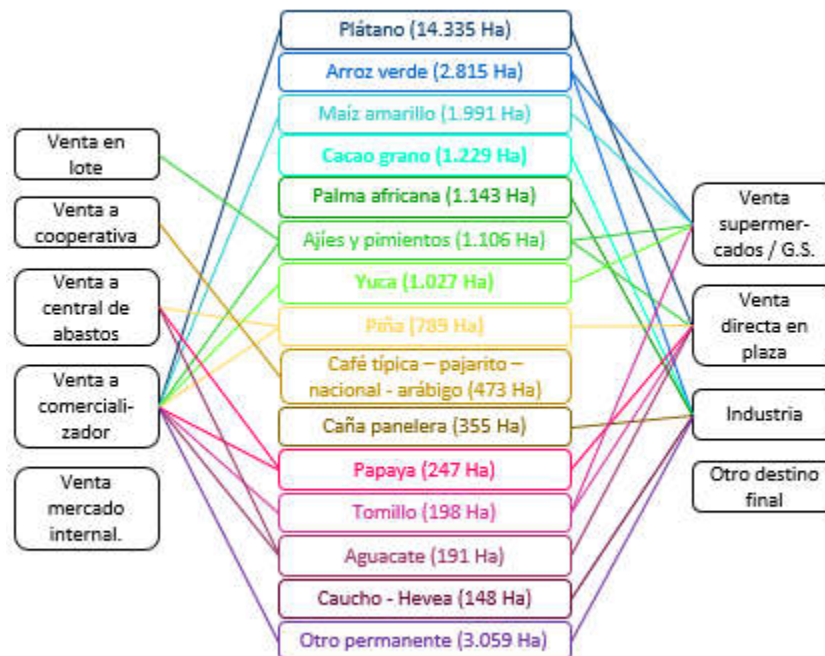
Venta en lote

Venta a cooperativa

Venta a central de abastos

Venta a comercializador

Venta mercado internal.

Plátano (14.335 Ha)

Arroz verde (2.815 Ha)

Maíz amarillo (1.991 Ha)

Cacao grano (1.229 Ha)

Palma africana (1.143 Ha)

Ajíes y pimientos (1.106 Ha)

Yuca (1.027 Ha)

Piña (789 Ha)

Café típica – pajarito – nacional - arábigo (473 Ha)

Caña panelera (355 Ha)

Papaya (247 Ha)

Tomillo (198 Ha)

Aguacate (191 Ha)

Caucho - Hevea (148 Ha)

Otro permanente (3.059 Ha)

Venta supermercados / G.S.

Venta directa en plaza

Industria

Otro destino final